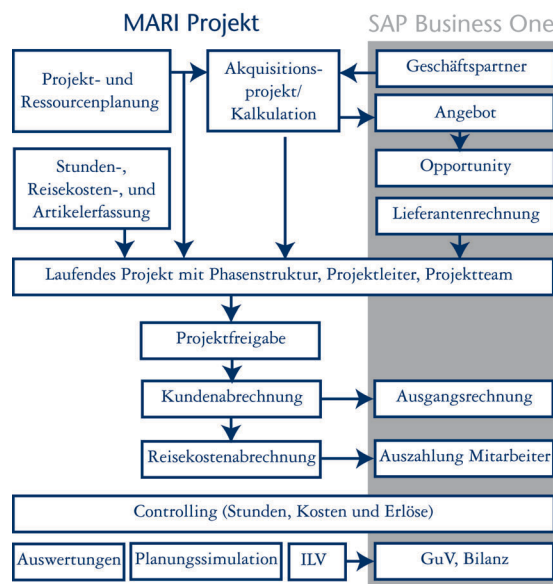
MARI Projekt

SAP Business One

Projekt- und Ressourcenplanung

Akquisitionsprojekt/ Kalkulation

Geschäftspartner

Angebot

Stunden-, Reisekosten-, und Artikelerfassung

Opportunity

Lieferantenrechnung

Laufendes Projekt mit Phasenstruktur, Projektleiter, Projektteam

Projektfreigabe

Kundenabrechnung

Ausgangsrechnung

Reisekostenabrechnung

Auszahlung Mitarbeiter

Controlling (Stunden, Kosten und Erlöse)

Auswertungen

Planungssimulation

ILV

GuV, Bilanz